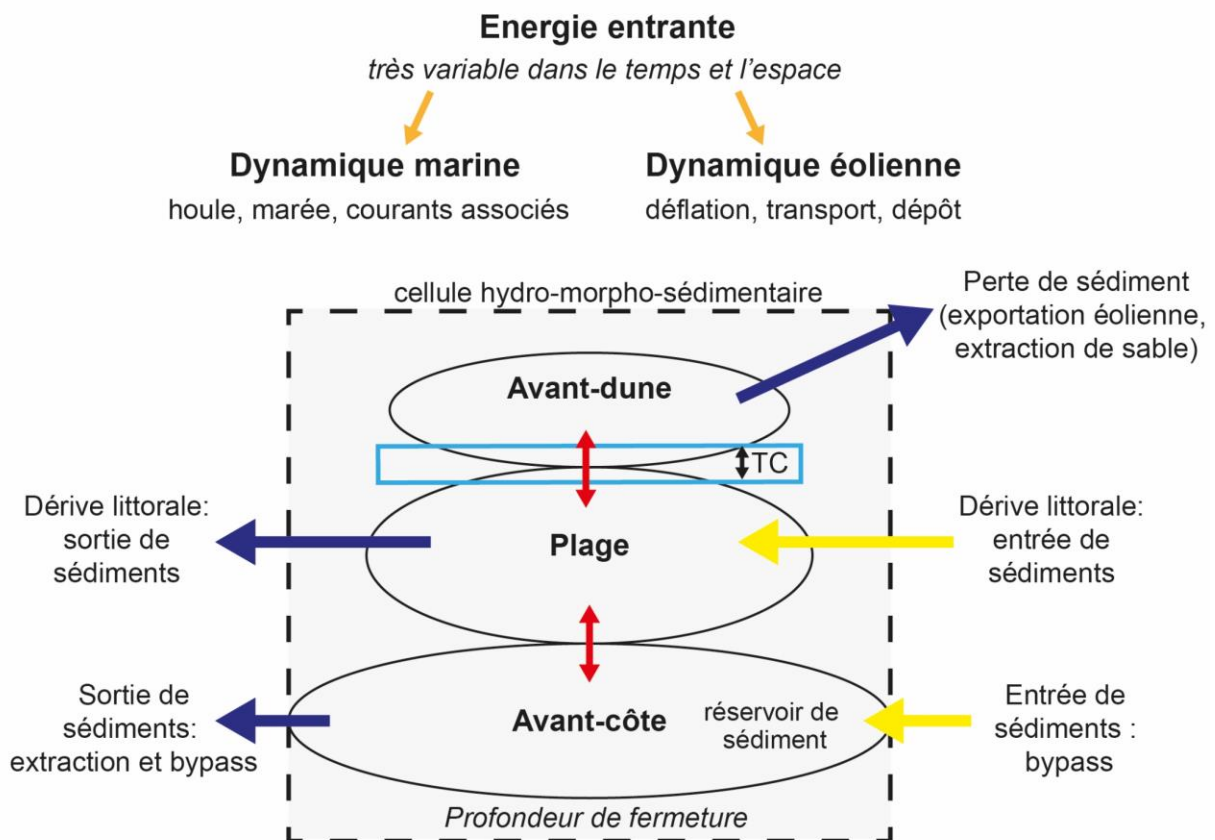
Energie entrante
très variable dans le temps et l'espace

Dynamique marine
houle, marée, courants associés

Dynamique éolienne
déflation, transport, dépôt

cellule hydro-morpho-sédimentaire

Perte de sédiment (exportation éolienne, extraction de sable)

Avant-dune

TC

Dérive littorale: sortie de sédiments

Plage

Dérive littorale: entrée de sédiments

Sortie de sédiments: extraction et bypass

Avant-côte

réservoir de sédiment

Entrée de sédiments : bypass

Profondeur de fermeture